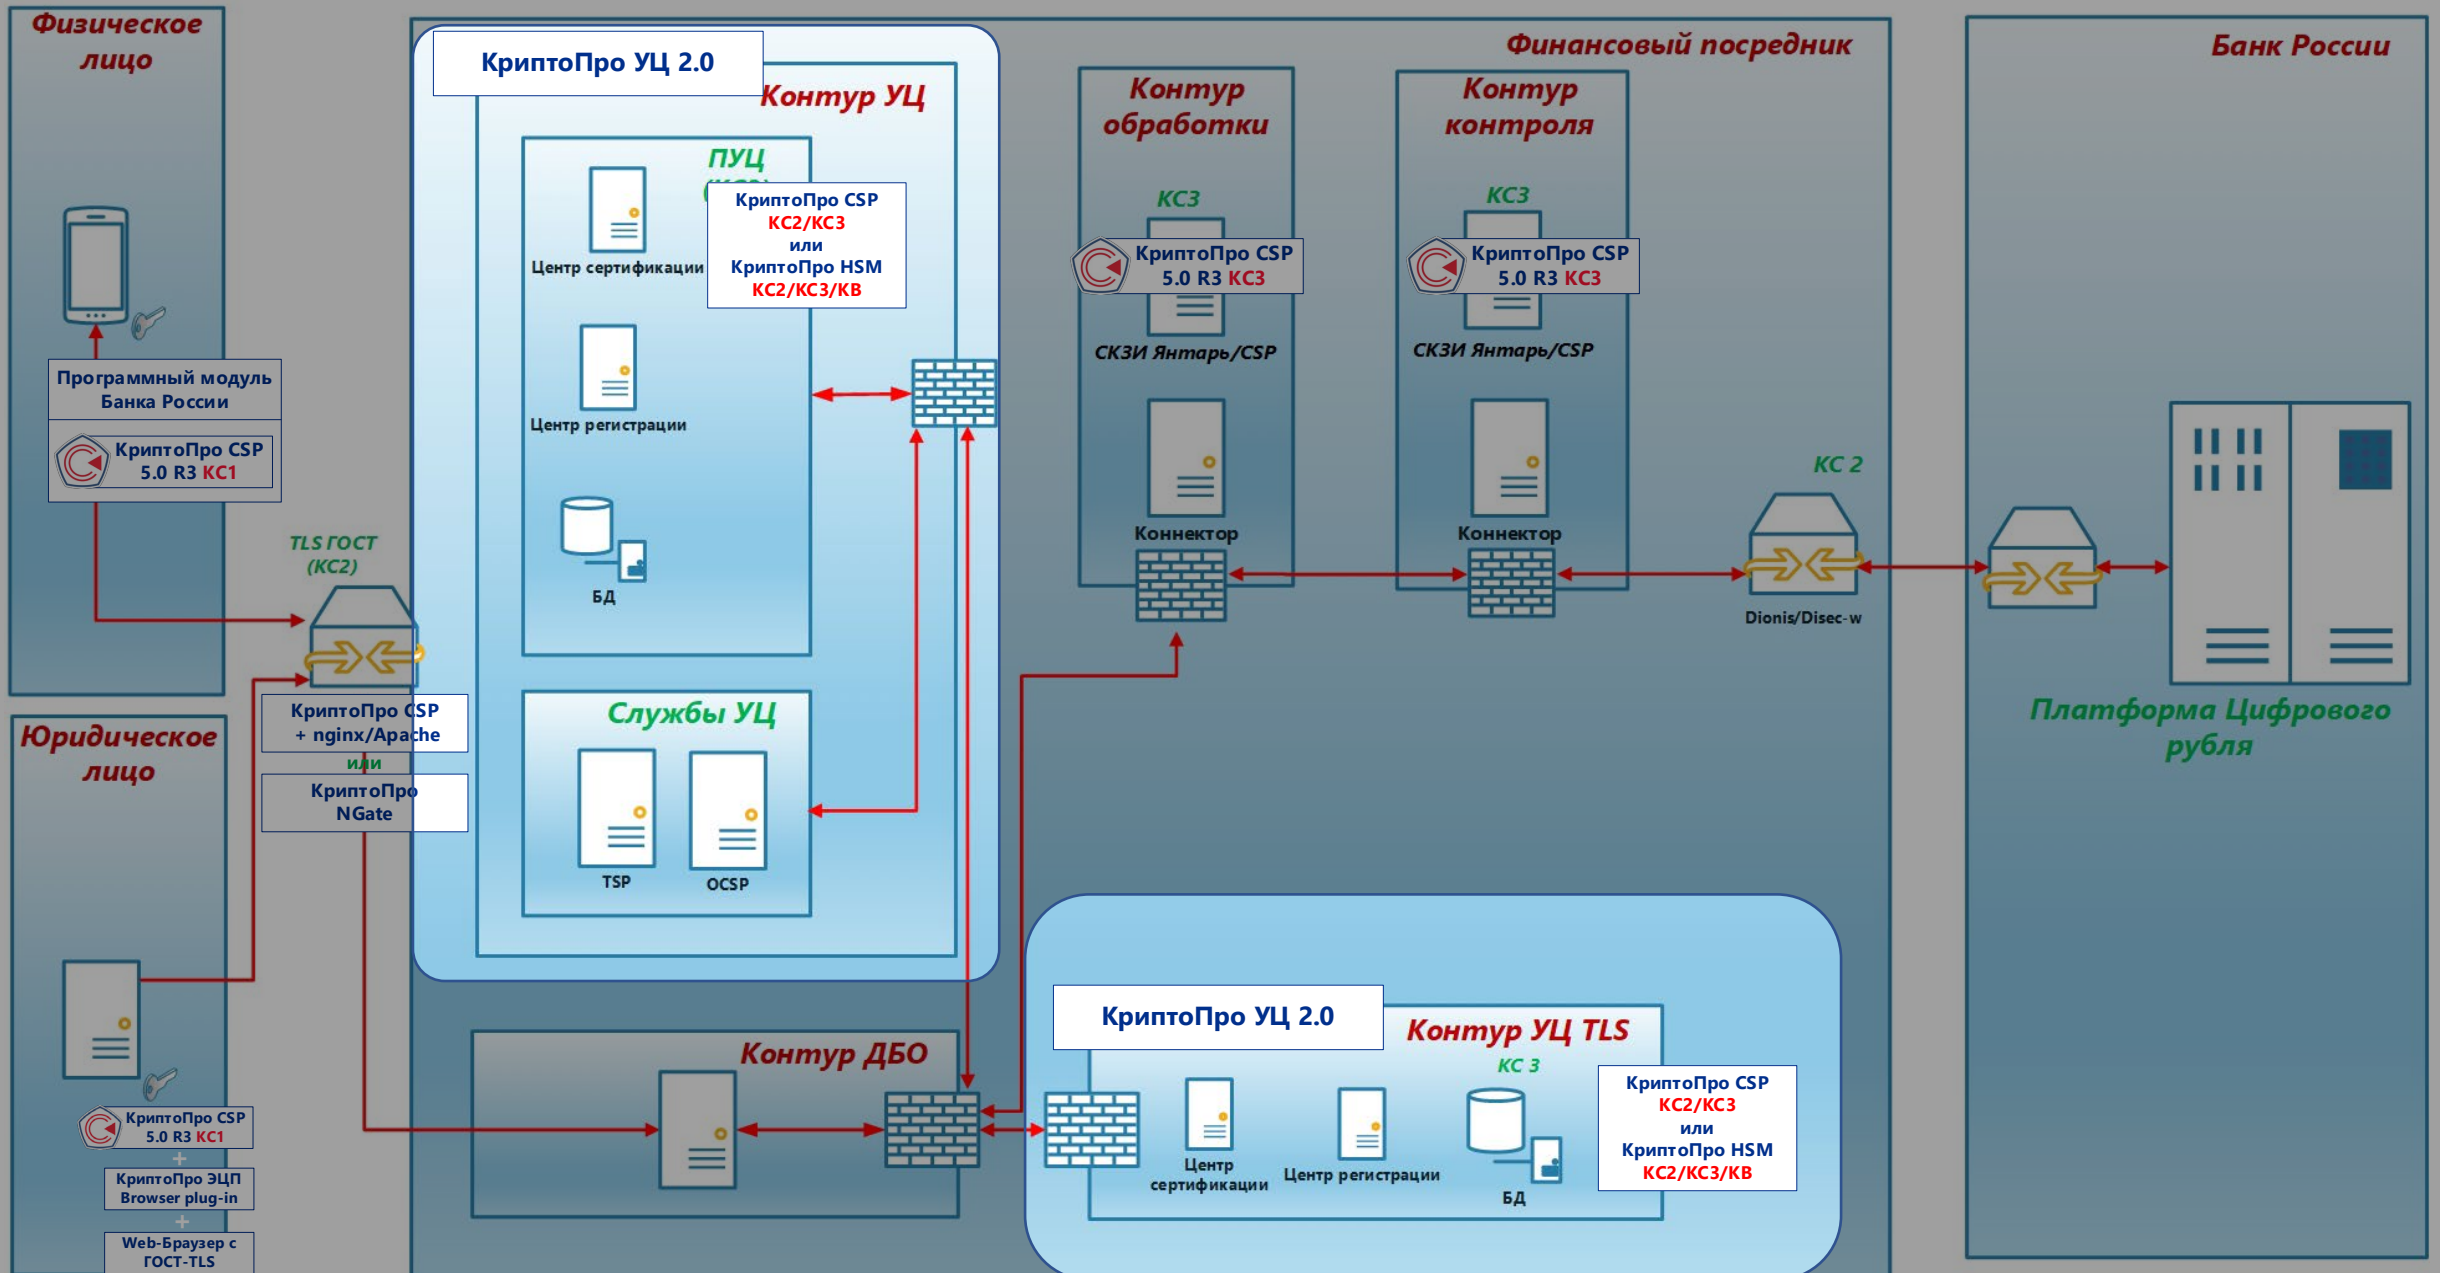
Физическое лицо

Программный модуль Банка России

КриптоПро CSP 5.0 R3 КС1

TLS ГОСТ (КС2)

КриптоПро CSP + nginx/Apache

или

КриптоПро NGate

Юридическое лицо

КриптоПро CSP 5.0 R3 КС1

+

КриптоПро ЭЦП Browser plug-in

+

Web-Браузер с ГОСТ-TLS

КриптоПро УЦ 2.0

Контур УЦ

ПУЦ

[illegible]

Центр сертификации

КриптоПро CSP КС2/КС3 или КриптоПро HSM КС2/КС3/КВ

Центр регистрации

БД

Службы УЦ

TSP

OCSP

Контур ДБО

Финансовый посредник

Контур обработки

КС3

КриптоПро CSP 5.0 R3 КС3

СКЗИ Янтарь/CSP

Коннектор

Контур контроля

КС3

КриптоПро CSP 5.0 R3 КС3

СКЗИ Янтарь/CSP

Коннектор

КС 2

Dionis/Disec-w

КриптоПро УЦ 2.0

Контур УЦ TLS

КС 3

Центр сертификации

Центр регистрации

БД

КриптоПро CSP КС2/КС3 или КриптоПро HSM КС2/КС3/КВ

Банк России

Платформа Цифрового рубля